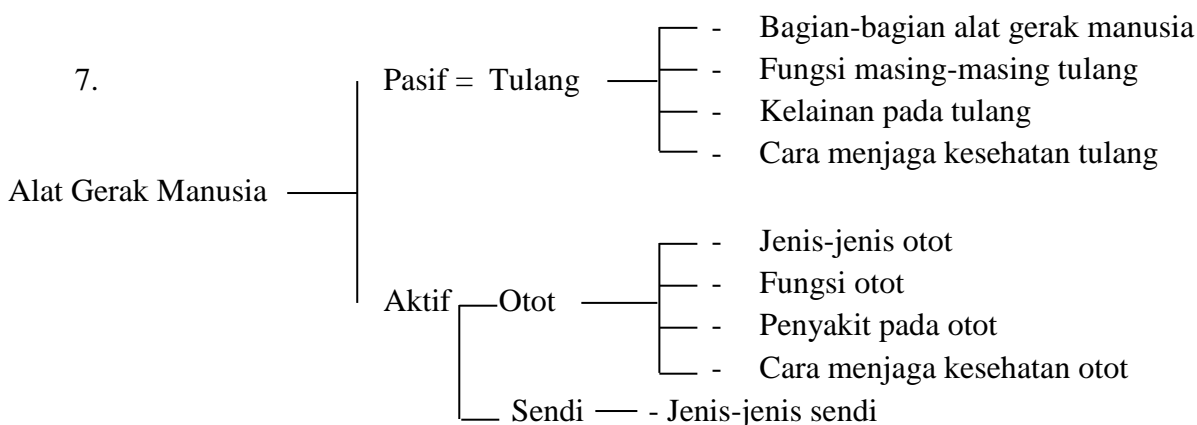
7.

Alat Gerak Manusia

Pasif = Tulang

- Bagian-bagian alat gerak manusia
- Fungsi masing-masing tulang
- Kelainan pada tulang
- Cara menjaga kesehatan tulang

Aktif

Otot

- Jenis-jenis otot
- Fungsi otot
- Penyakit pada otot
- Cara menjaga kesehatan otot

Sendi - Jenis-jenis sendi